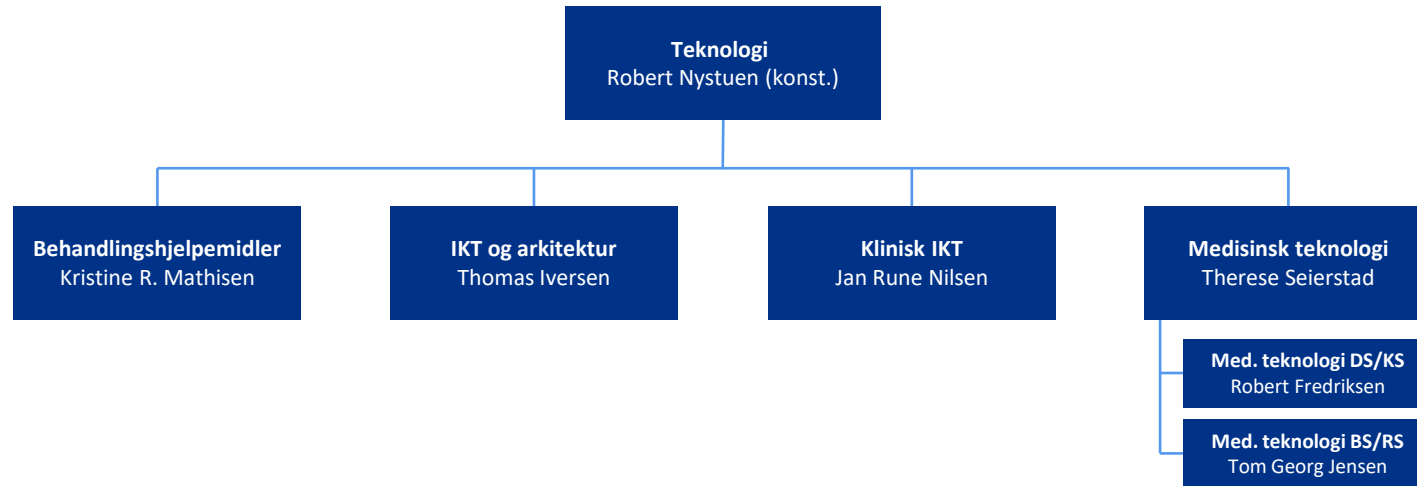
Teknologi
Robert Nystuen (konst.)

Behandlingshjelpemidler
Kristine R. Mathisen

IKT og arkitektur
Thomas Iversen

Klinisk IKT
Jan Rune Nilsen

Medisinsk teknologi
Therese Seierstad

Med. teknologi DS/KS
Robert Fredriksen

Med. teknologi BS/RS
Tom Georg Jensen